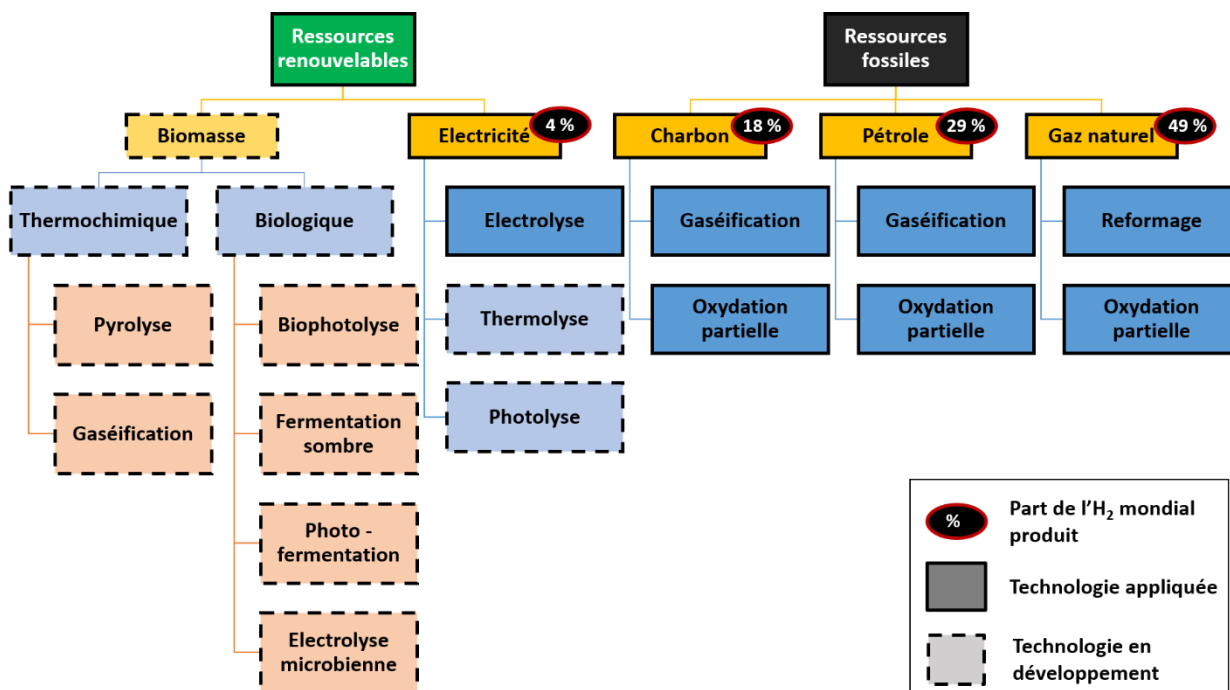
Ressources renouvelables

Ressources fossiles

Biomasse

Electricité 4 %

Charbon 18 %

Pétrole 29 %

Gaz naturel 49 %

Thermochimique

Biologique

Electrolyse

Gaséification

Gaséification

Reformage

Pyrolyse

Biophotolyse

Thermolyse

Oxydation partielle

Oxydation partielle

Oxydation partielle

Gaséification

Fermentation sombre

Photolyse

Photo - fermentation

Electrolyse microbienne

% Part de l'$H_2$ mondial produit

Technologie appliquée

Technologie en développement